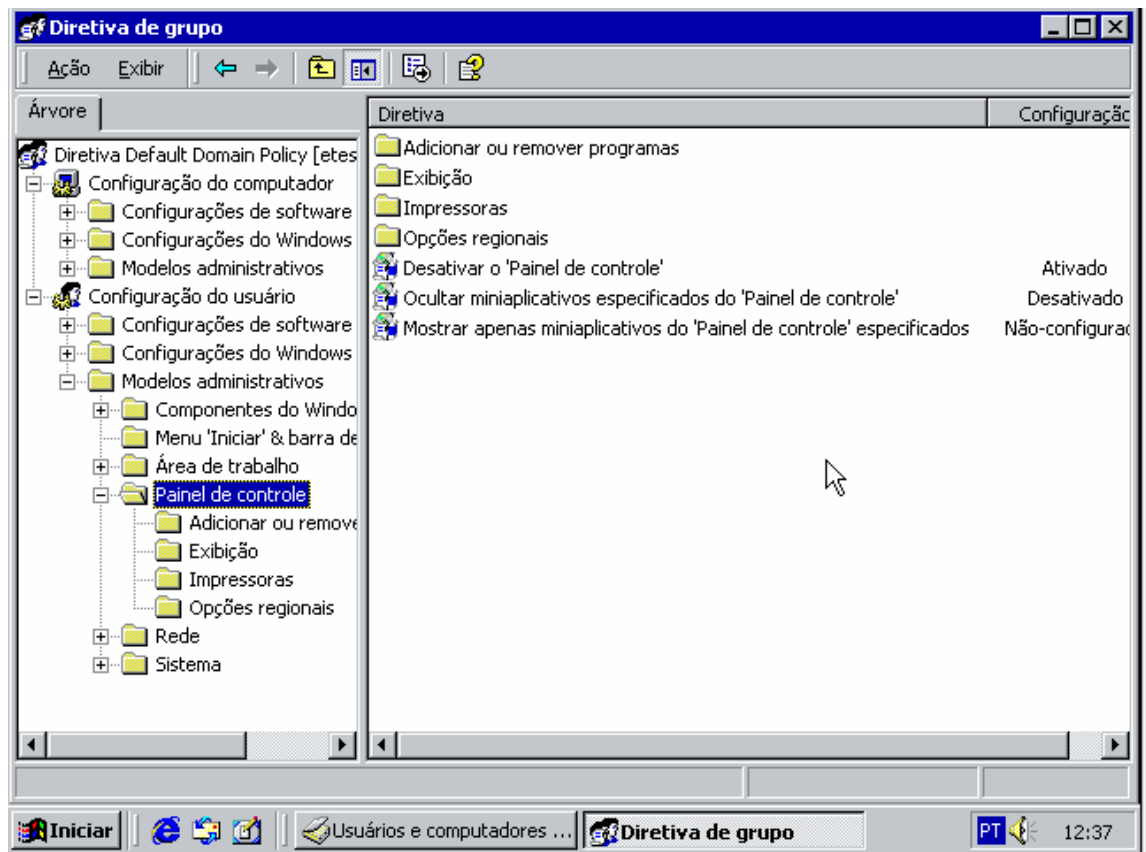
Diretiva de grupo

Ação Exibir

Árvore

Diretiva Default Domain Policy [etes
Configuração do computador
Configurações de software
Configurações do Windows
Modelos administrativos
Configuração do usuário
Configurações de software
Configurações do Windows
Modelos administrativos
Componentes do Windo
Menu 'Iniciar' & barra de
Área de trabalho
Painel de controle
Adicionar ou remove
Exibição
Impressoras
Opções regionais
Rede
Sistema

| Diretiva | Configuraçã |
|---|---|
| Adicionar ou remover programas | |
| Exibição | |
| Impressoras | |
| Opções regionais | |
| Desativar o 'Painel de controle' | Ativado |
| Ocultar miniaplicativos especificados do 'Painel de controle' | Desativado |
| Mostrar apenas miniaplicativos do 'Painel de controle' especificados | Não-configurad |

Iniciar
Usuários e computadores ...
Diretiva de grupo
PT
12:37